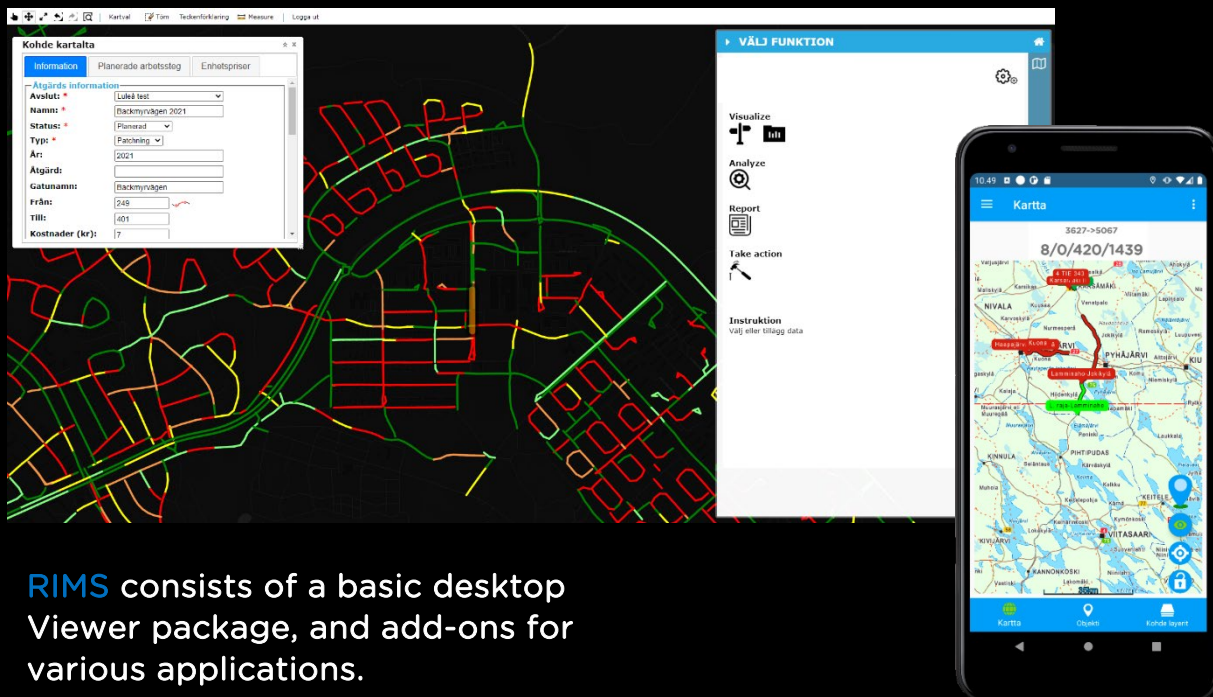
Kartval | Teckenförklaring | Measure | Logga ut

Kohde kartalta

Information | Planerade arbetssteg | Enhetspriser

Åtgärds information
Avslut: * Luleå test
Namn: * Backmyrvägen 2021
Status: * Planerad
Typ: * Patchning
År: 2021
Åtgärd:
Gatunamn: Backmyrvägen
Från: 249
Till: 401
Kostnader (kr): 7

VÄLJ FUNKTION

Visualize

Analyze

Report

Take action

Instruktion
Välj eller tillägg data

10.49

Kartta

3627->5067
8/0/420/1439

NIVALA
PYHÄJÄRVI
PIHTIPUDAS
KEITELE
VIITASAARI
KINNULA
KIVIJÄRVI
KANNONKOSKI

Kartta | Objekti | Kohde layers

RIMS consists of a basic desktop Viewer package, and add-ons for various applications.